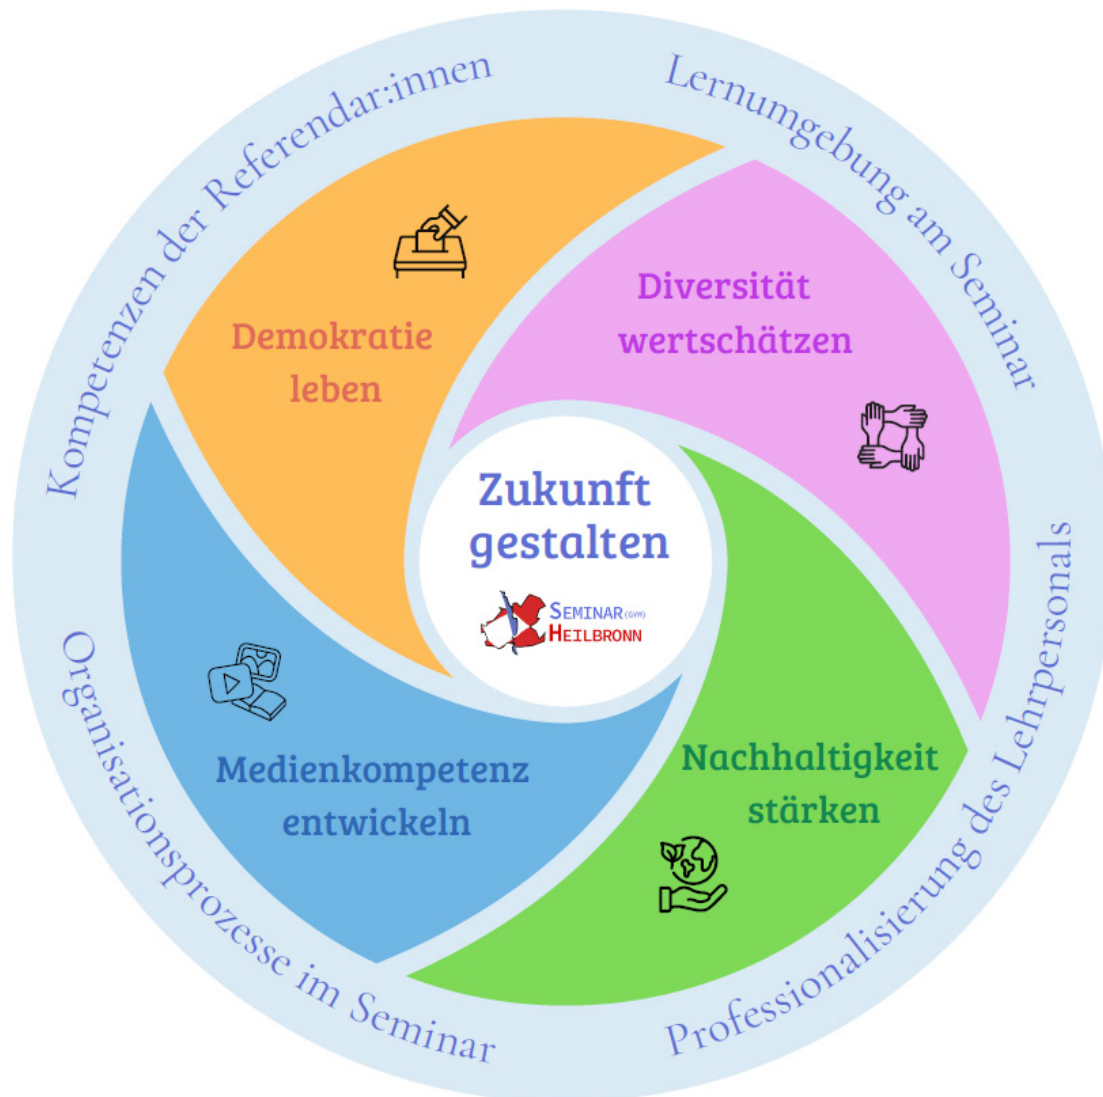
Kompetenzen der Referendar:innen

Lernumgebung am Seminar

Professionalisierung des Lehrpersonals

Organisationsprozesse im Seminar

Demokratie leben

Diversität wertschätzen

Zukunft gestalten

SEMINAR (GYM) HEILBRONN

Medienkompetenz entwickeln

Nachhaltigkeit stärken